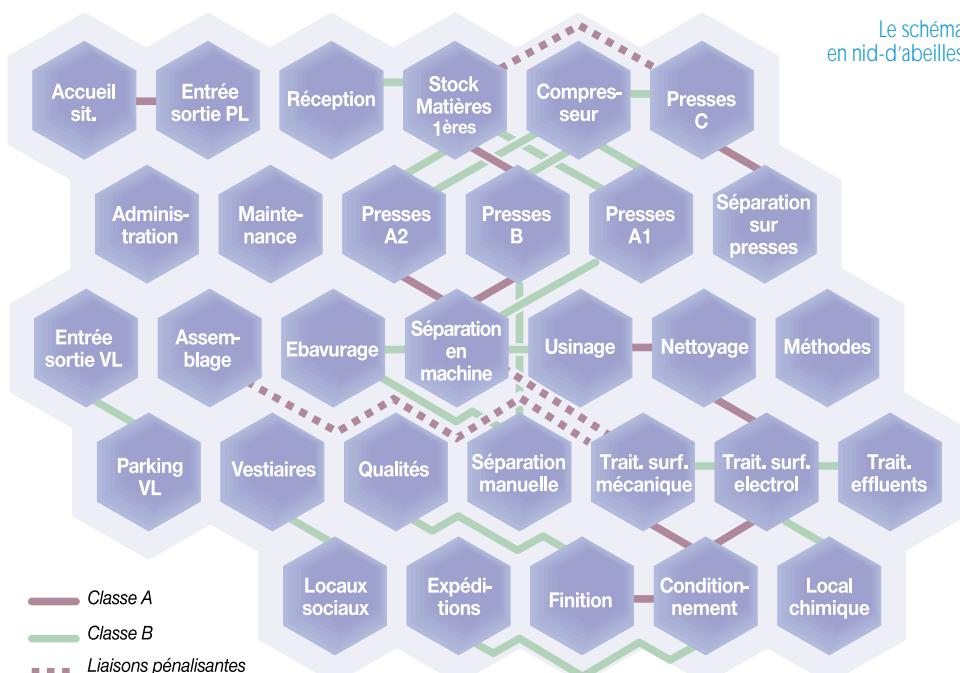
Le schéma
en nid-d'abeilles

Accueil sit.

Entrée sortie PL

Réception

Stock Matières 1ères

Compresseur

Presses C

Administration

Maintenance

Presses A2

Presses B

Presses A1

Séparation sur presses

Entrée sortie VL

Assemblage

Ebavurage

Séparation en machine

Usinage

Nettoyage

Méthodes

Parking VL

Vestiaires

Qualités

Séparation manuelle

Trait. surf. mécanique

Trait. surf. electrol

Trait. effluents

Locaux sociaux

Expéditions

Finition

Conditionnement

Local chimique

Classe A

Classe B

Liaisons pénalisantes